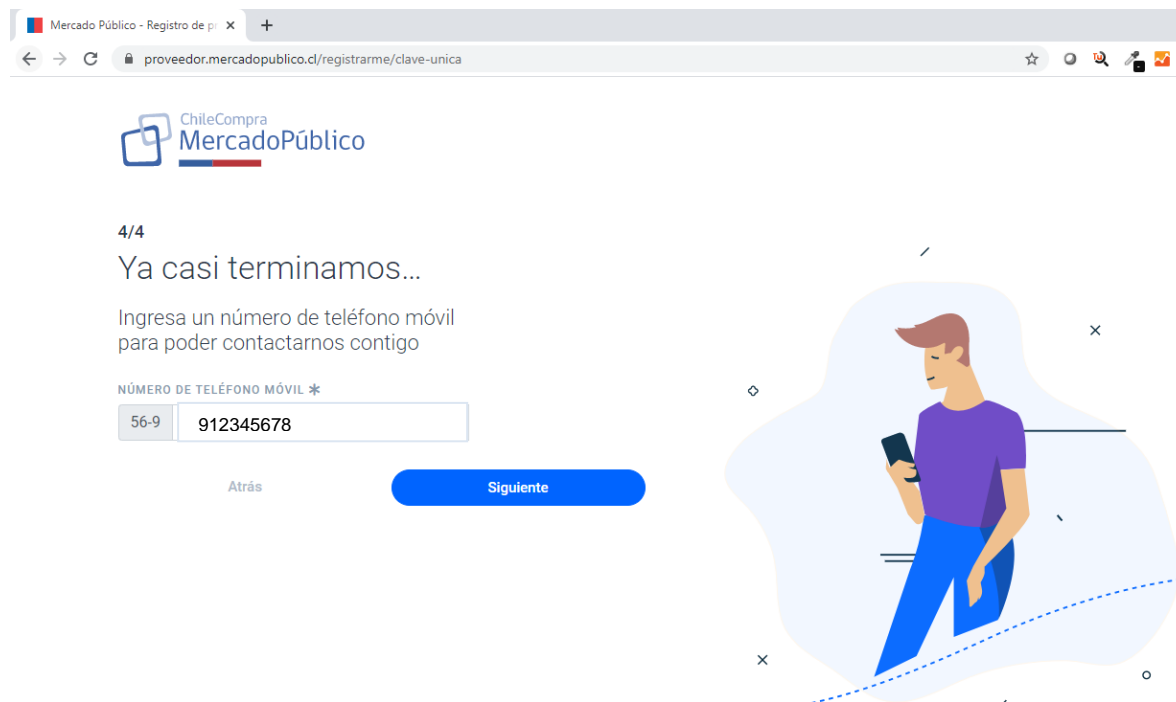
Mercado Público - Registro de p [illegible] ×
+
proveedor.mercadopublico.cl/registrarme/clave-unica

ChileCompra
MercadoPúblico

4/4
Ya casi terminamos...

Ingresa un número de teléfono móvil para poder contactarnos contigo

NÚMERO DE TELÉFONO MÓVIL *
56-9 912345678

Atrás
Siguiente